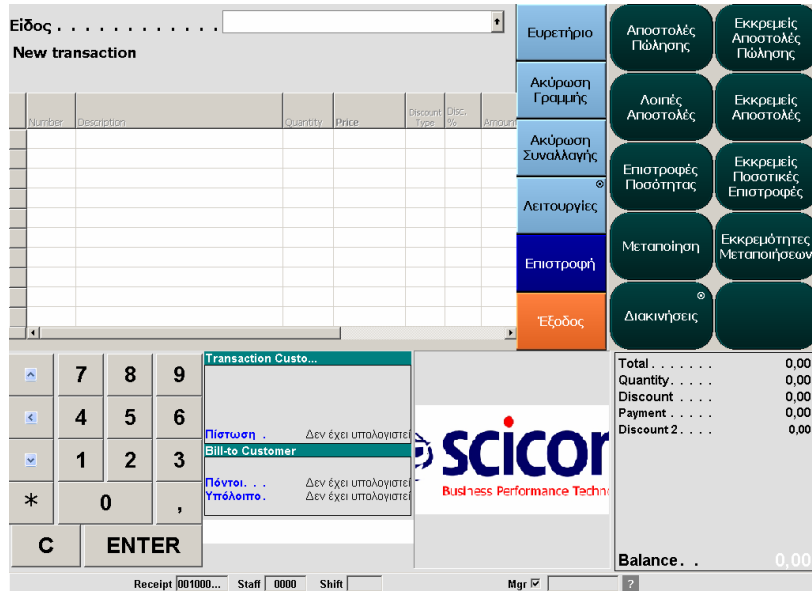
Είδος . . . . . . . . . .

New transaction

| Number | Description | Quantity | Price | Discount Type | Disc. % | Amoun |
|---|---|---|---|---|---|---|

Ευρετήριο

Ακύρωση Γραμμής

Ακύρωση Συναλλαγής

Λειτουργίες

Επιστροφή

Έξοδος

Αποστολές Πώλησης

Εκκρεμείς Αποστολές Πώλησης

Λοιπές Αποστολές

Εκκρεμείς Αποστολές

Επιστροφές Ποσότητας

Εκκρεμείς Ποσοτικές Επιστροφές

Μεταποίηση

Εκκρεμότητες Μεταποιήσεων

Διακινήσεις

7 8 9
4 5 6
1 2 3
* 0 ,
C ENTER

Transaction Custo...

Πίστωση . Δεν έχει υπολογιστεί

Bill-to Customer

Πόντοι. . . Δεν έχει υπολογιστεί
Υπόλοιπο. Δεν έχει υπολογιστεί

scicor
Business Performance Techn

Total . . . . . . . 0,00
Quantity. . . . . 0,00
Discount . . . . 0,00
Payment . . . . . 0,00
Discount 2 . . . . 0,00

Balance. . 0,00

Receipt 001000... Staff 0000 Shift Mgr ?